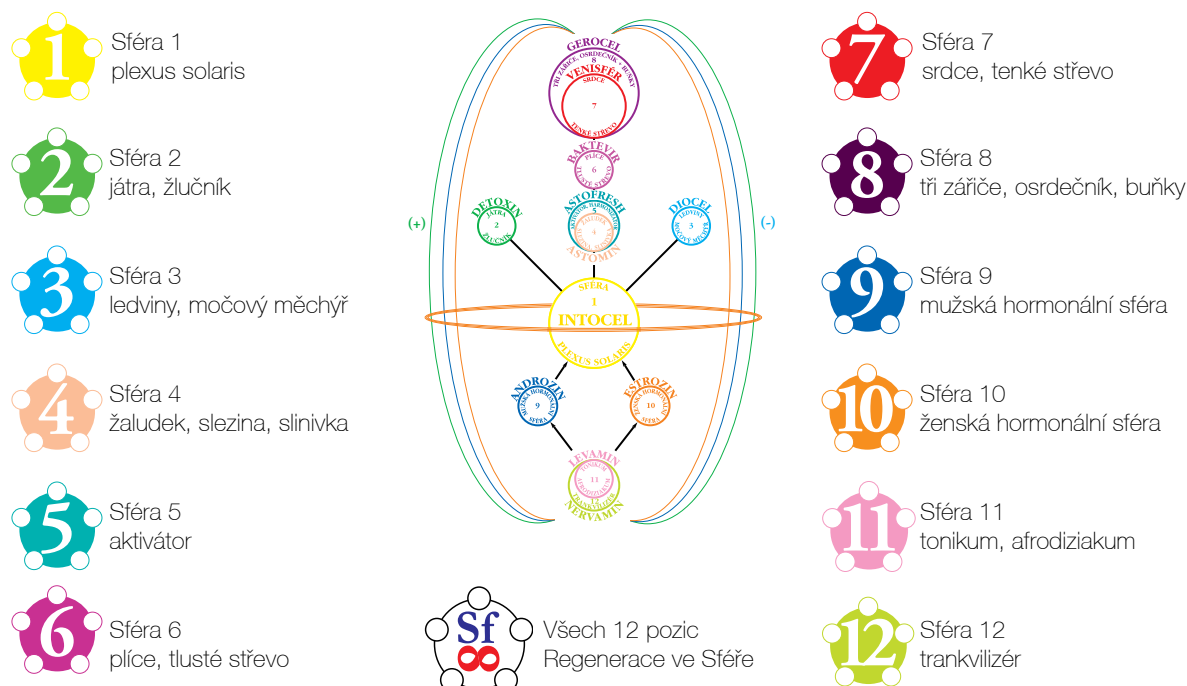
1 Sféra 1
plexus solaris

2 Sféra 2
játra, žlučník

3 Sféra 3
ledviny, močový měchýř

4 Sféra 4
žaludek, slezina, slinivka

5 Sféra 5
aktivátor

6 Sféra 6
plíce, tlusté střevo

GEROCEL
TŘI ZÁŘIČE, OSRDEČNÍK, BUŇKY
8
VENISFÉR
SRDCE
7
TENKÉ STŘEVO

BAKTEVIR
PLÍCE
6
TLUSTÉ STŘEVO

DETOXIN
JÁTRA
2
ŽLUČNÍK

ASTOFRESH
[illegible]
4
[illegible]
ASTOMIN

DIOCEL
LEDVINY
3
MOČOVÝ MĚCHÝŘ

(+)

(-)

SFÉRA
1
INTOCEL
PLEXUS SOLARIS

ANDROZIN
MUŽSKÁ HORMONÁLNÍ
9
SFÉRA

ESTROZIN
ŽENSKÁ HORMONÁLNÍ
10
SFÉRA

LEVAMIN
TONIKUM
11
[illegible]
NERVAMIN

Sf
Všech 12 pozic
Regenerace ve Sféře

7 Sféra 7
srdce, tenké střevo

8 Sféra 8
tři zářiče, osrdečník, buňky

9 Sféra 9
mužská hormonální sféra

10 Sféra 10
ženská hormonální sféra

11 Sféra 11
tonikum, afrodiziakum

12 Sféra 12
trankvilizér